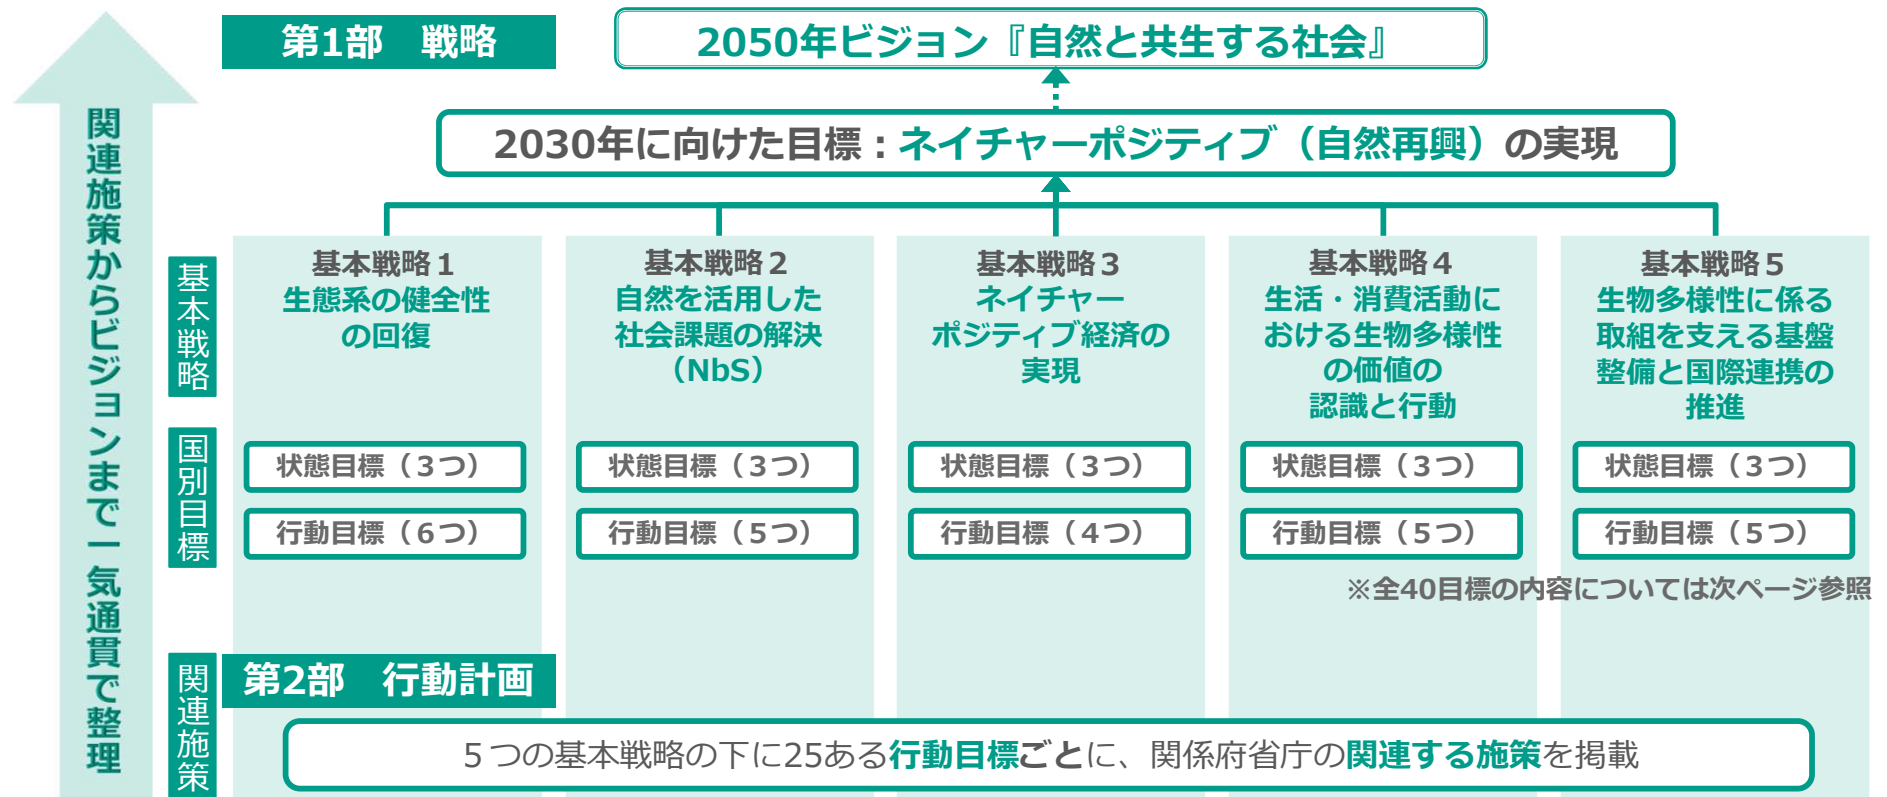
関連施策からビジョンまで一気通貫で整理

第1部　戦略

2050年ビジョン『自然と共生する社会』

2030年に向けた目標：ネイチャーポジティブ（自然再興）の実現

基本戦略

基本戦略１
生態系の健全性の回復

基本戦略２
自然を活用した社会課題の解決（NbS）

基本戦略３
ネイチャーポジティブ経済の実現

基本戦略４
生活・消費活動における生物多様性の価値の認識と行動

基本戦略５
生物多様性に係る取組を支える基盤整備と国際連携の推進

国別目標

| 状態目標（３つ） | 状態目標（３つ） | 状態目標（３つ） | 状態目標（３つ） | 状態目標（３つ） |
|---|---|---|---|---|
| 行動目標（６つ） | 行動目標（５つ） | 行動目標（４つ） | 行動目標（５つ） | 行動目標（５つ） |

※全40目標の内容については次ページ参照

関連施策

第2部　行動計画

５つの基本戦略の下に25ある行動目標ごとに、関係府省庁の関連する施策を掲載